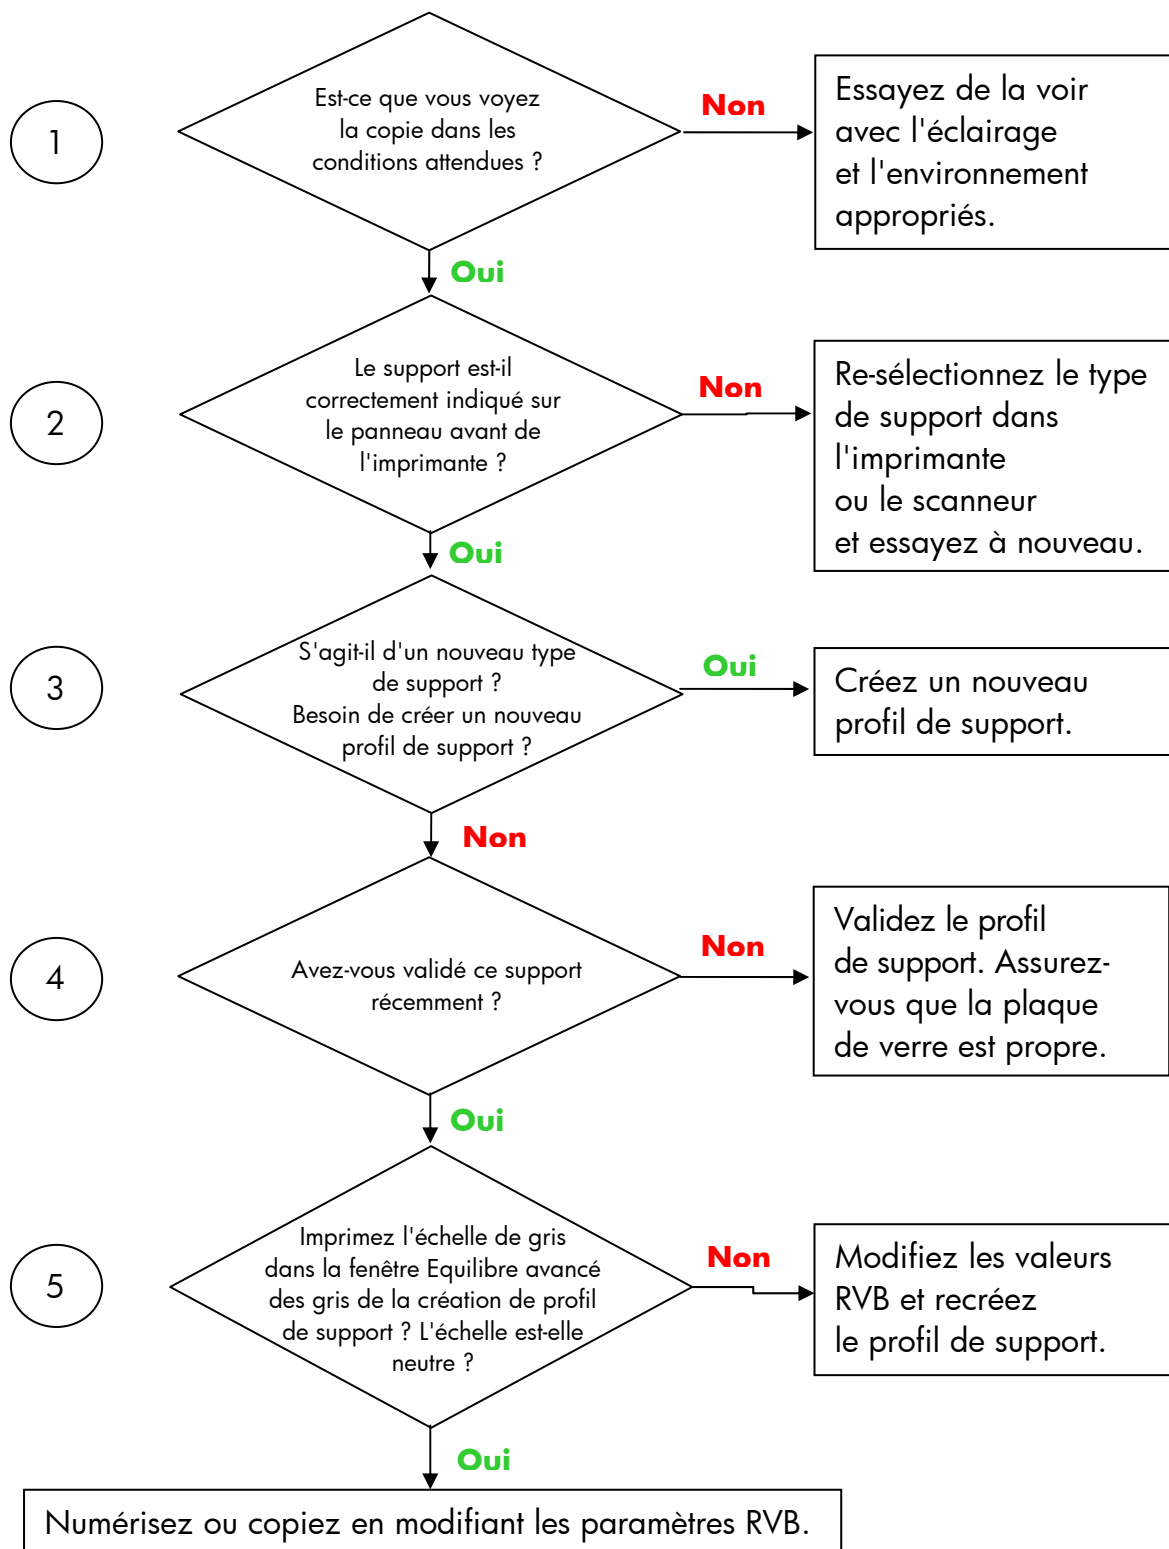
1

Est-ce que vous voyez la copie dans les conditions attendues ?

Non

Essayez de la voir avec l'éclairage et l'environnement appropriés.

Oui

2

Le support est-il correctement indiqué sur le panneau avant de l'imprimante ?

Non

Re-sélectionnez le type de support dans l'imprimante ou le scanneur et essayez à nouveau.

Oui

3

S'agit-il d'un nouveau type de support ? Besoin de créer un nouveau profil de support ?

Oui

Créez un nouveau profil de support.

Non

4

Avez-vous validé ce support récemment ?

Non

Validez le profil de support. Assurez-vous que la plaque de verre est propre.

Oui

5

Imprimez l'échelle de gris dans la fenêtre Equilibre avancé des gris de la création de profil de support ? L'échelle est-elle neutre ?

Non

Modifiez les valeurs RVB et recréez le profil de support.

Oui

Numérisez ou copiez en modifiant les paramètres RVB.